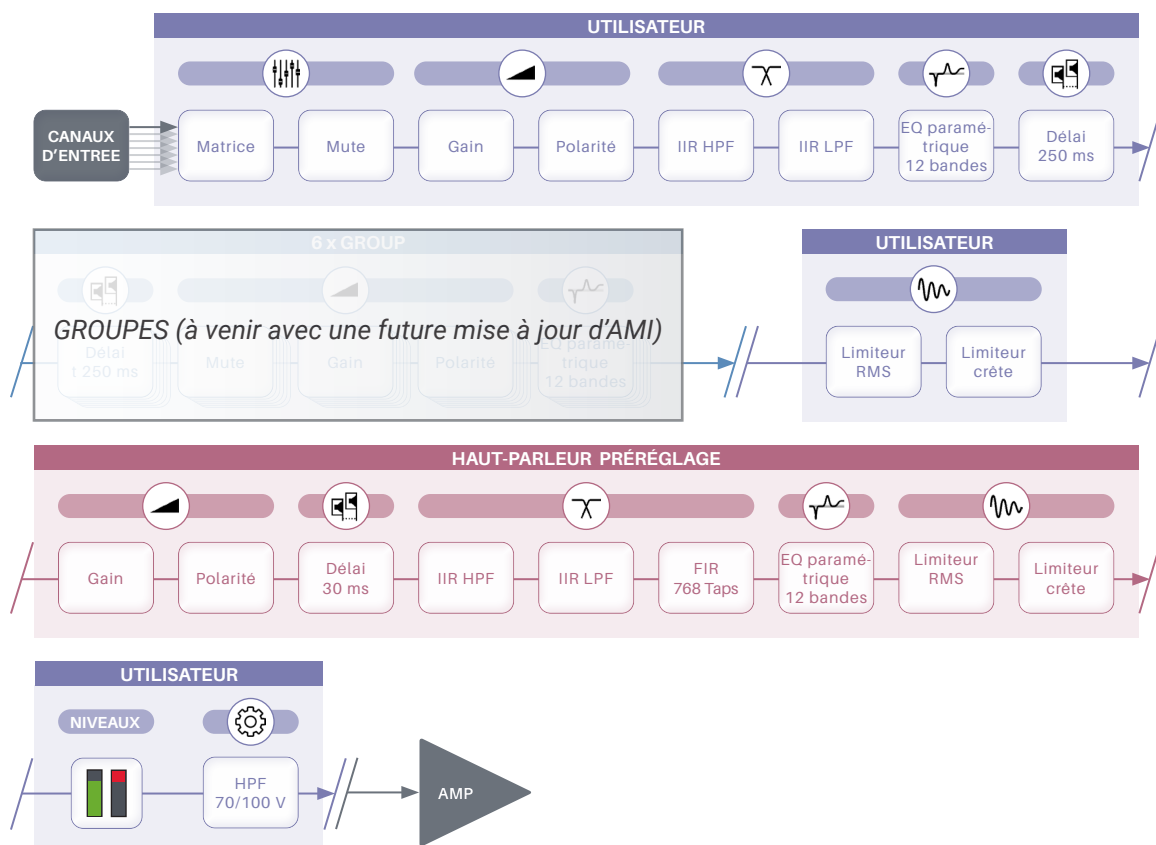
UTILISATEUR

CANAUX D'ENTREE

Matrice
Mute
Gain
Polarité
IIR HPF
IIR LPF
EQ paramétrique 12 bandes
Délai 250 ms

6 x GROUP

GROUPES (à venir avec une future mise à jour d'AMI)

Délai t 250 ms
Mute
Gain
Polarité
EQ paramétrique 12 bandes

UTILISATEUR

Limiteur RMS
Limiteur crête

HAUT-PARLEUR PRÉRÉGLAGE

Gain
Polarité
Délai 30 ms
IIR HPF
IIR LPF
FIR 768 Taps
EQ paramétrique 12 bandes
Limiteur RMS
Limiteur crête

UTILISATEUR

NIVEAUX

HPF 70/100 V

AMP